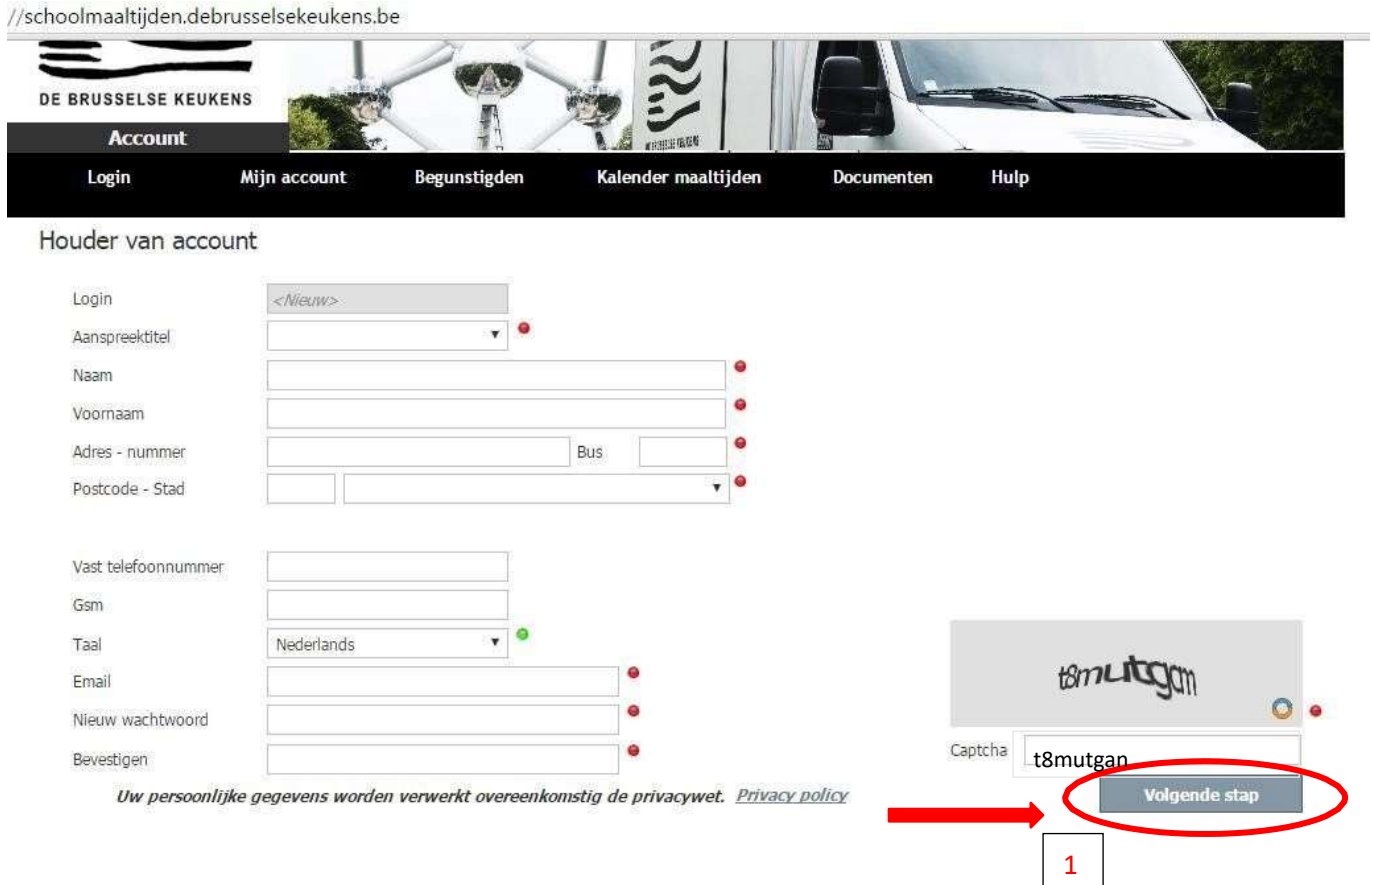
//schoolmaaltijden.debrusselsekeukens.be

DE BRUSSELSE KEUKENS

Account

Login Mijn account Begunstigden Kalender maaltijden Documenten Hulp

Houder van account

Login <Nieuw>

Aanspreektitel

Naam

Voornaam

Adres - nummer Bus

Postcode - Stad

Vast telefoonnummer

Gsm

Taal Nederlands

Email

Nieuw wachtwoord

Bevestigen

Uw persoonlijke gegevens worden verwerkt overeenkomstig de privacywet. Privacy policy

t8mutgan

Captcha t8mutgan

Volgende stap

1